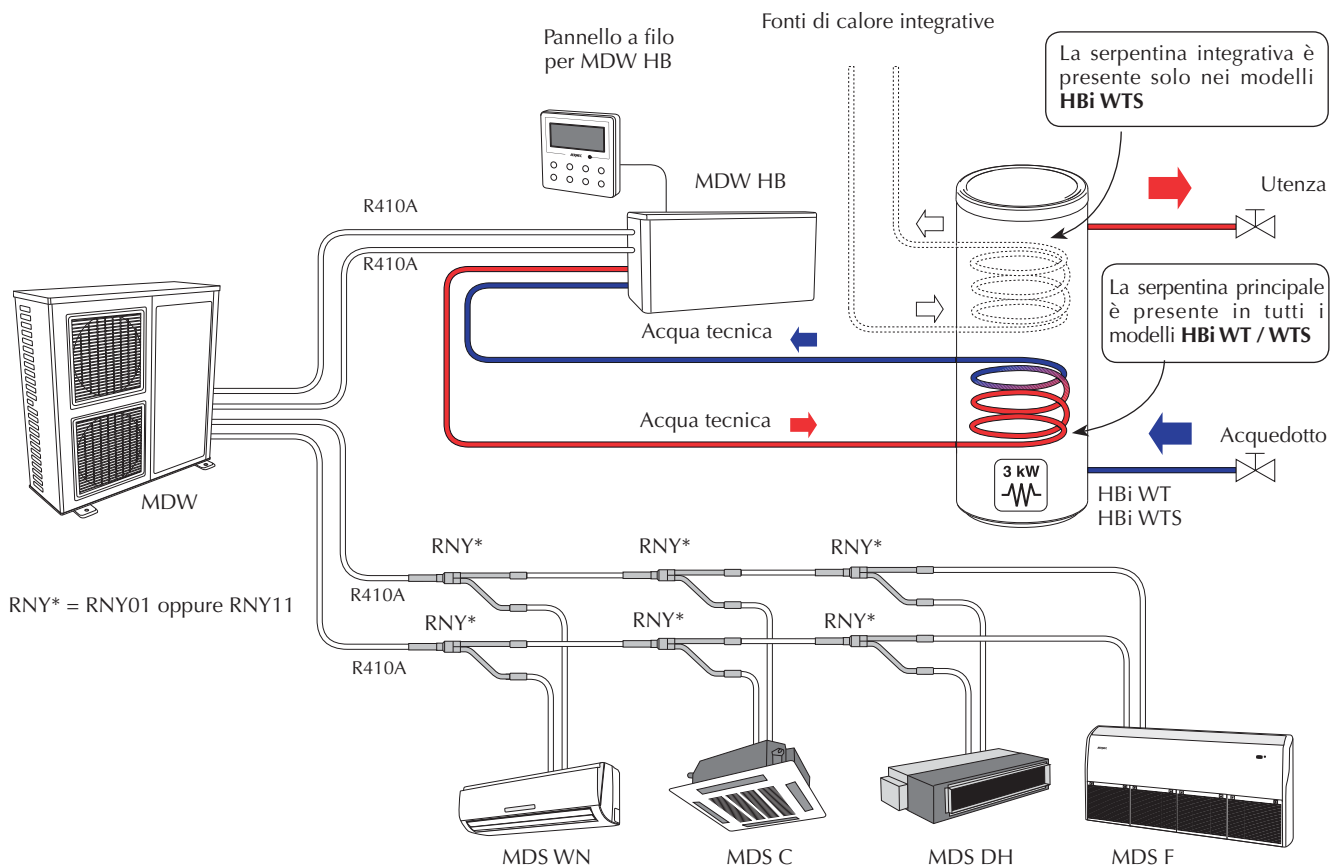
Pannello a filo per MDW HB

Fonti di calore integrative

La serpentina integrativa è presente solo nei modelli **HBi WTS**

MDW HB

Utenza

R410A

R410A

La serpentina principale è presente in tutti i modelli **HBi WT / WTS**

Acqua tecnica

Acqua tecnica

Acquedotto

3 kW

HBi WT
HBi WTS

MDW

RNY*

RNY*

RNY*

R410A

RNY* = RNY01 oppure RNY11

RNY*

RNY*

RNY*

R410A

MDS WN

MDS C

MDS DH

MDS F